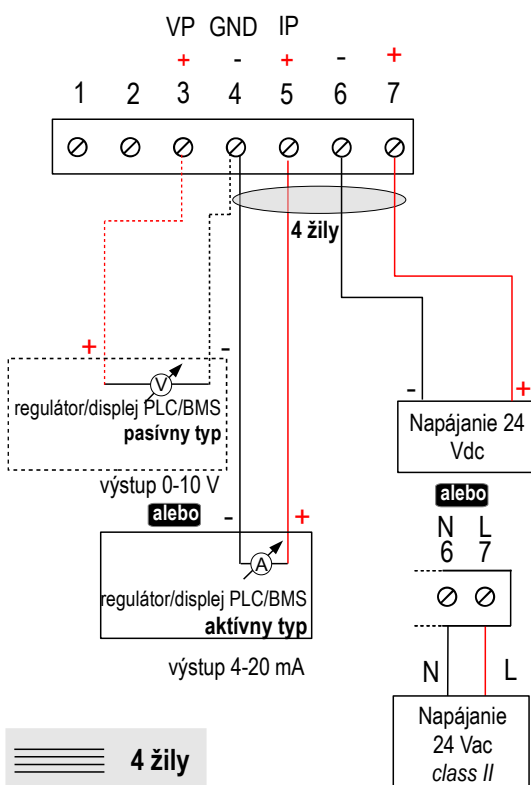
VP GND IP

+ - + - +

1 2 3 4 5 6 7

4 žily

+ -

V

regulátor/displej PLC/BMS
pasívny typ

výstup 0-10 V

alebo

- +

A

regulátor/displej PLC/BMS
aktívny typ

výstup 4-20 mA

- +

Napájanie 24 Vdc

alebo

N L
6 7

N L

Napájanie 24 Vac class II

4 žily